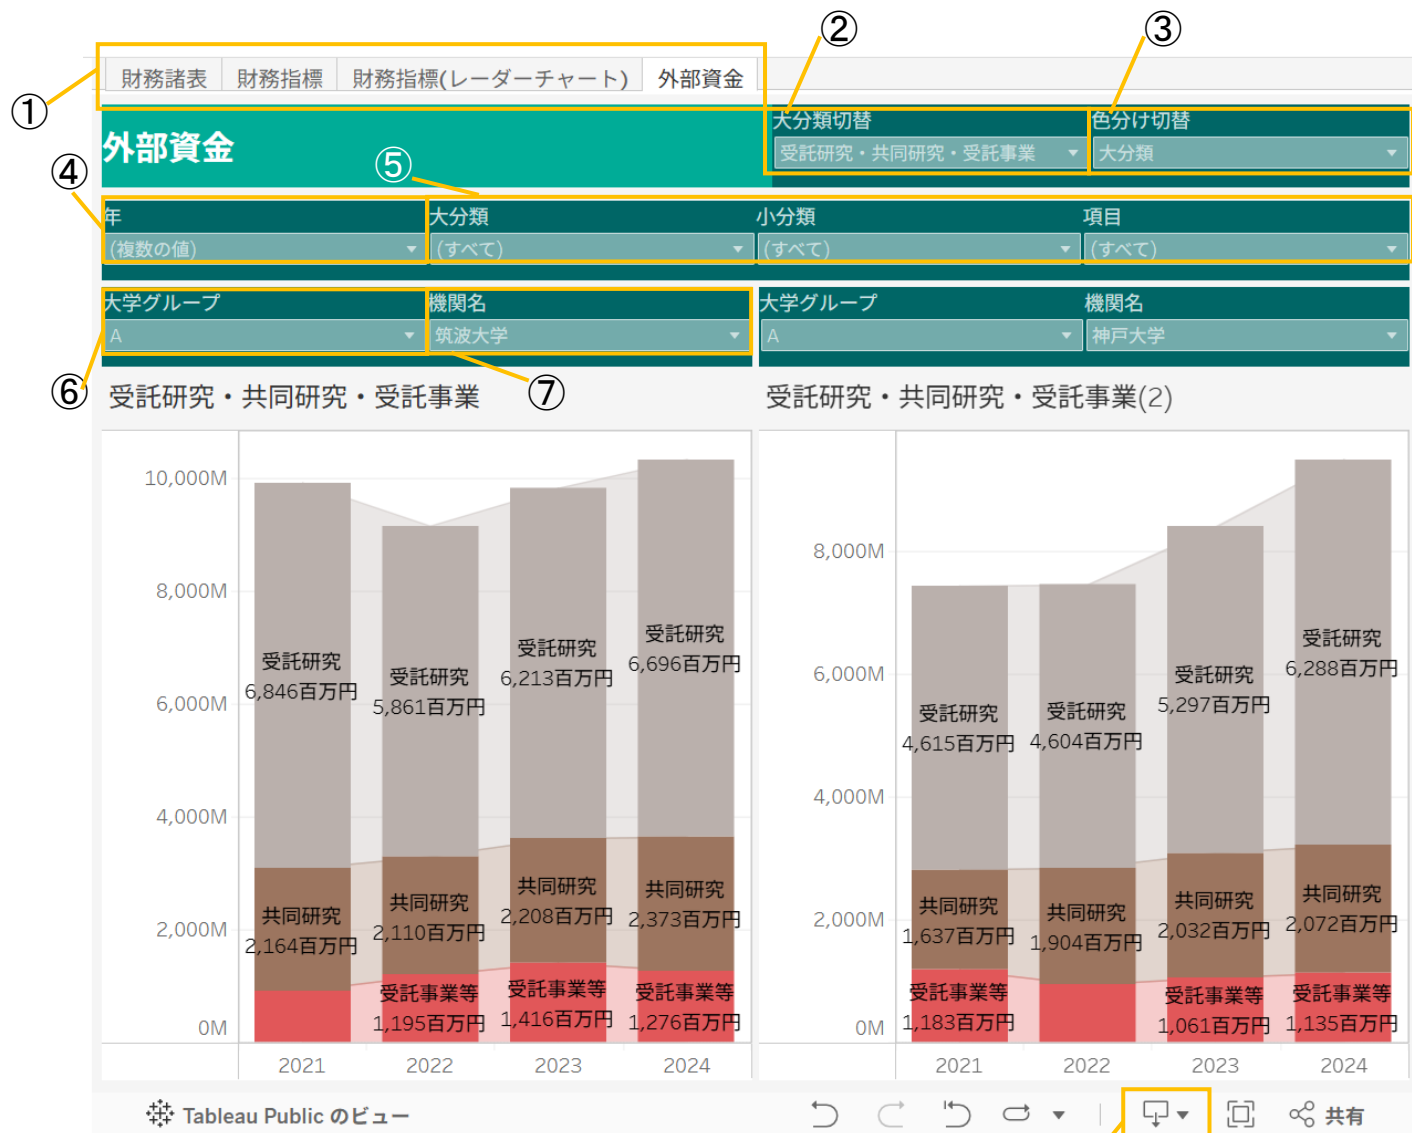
①
②
③
財務諸表　財務指標　財務指標(レーダーチャート)　外部資金

外部資金

大分類切替
受託研究・共同研究・受託事業

色分け切替
大分類

④
⑤

年
(複数の値)

大分類
(すべて)

小分類
(すべて)

項目
(すべて)

大学グループ
A

機関名
筑波大学

大学グループ
A

機関名
神戸大学

⑥
⑦

受託研究・共同研究・受託事業

10,000M
8,000M
6,000M
4,000M
2,000M
0M

受託研究 6,846百万円
共同研究 2,164百万円
受託研究 5,861百万円
共同研究 2,110百万円
受託事業等 1,195百万円
受託研究 6,213百万円
共同研究 2,208百万円
受託事業等 1,416百万円
受託研究 6,696百万円
共同研究 2,373百万円
受託事業等 1,276百万円

2021　2022　2023　2024

受託研究・共同研究・受託事業(2)

8,000M
6,000M
4,000M
2,000M
0M

受託研究 4,615百万円
共同研究 1,637百万円
受託事業等 1,183百万円
受託研究 4,604百万円
共同研究 1,904百万円
受託研究 5,297百万円
共同研究 2,032百万円
受託事業等 1,061百万円
受託研究 6,288百万円
共同研究 2,072百万円
受託事業等 1,135百万円

2021　2022　2023　2024

Tableau Public のビュー

共有